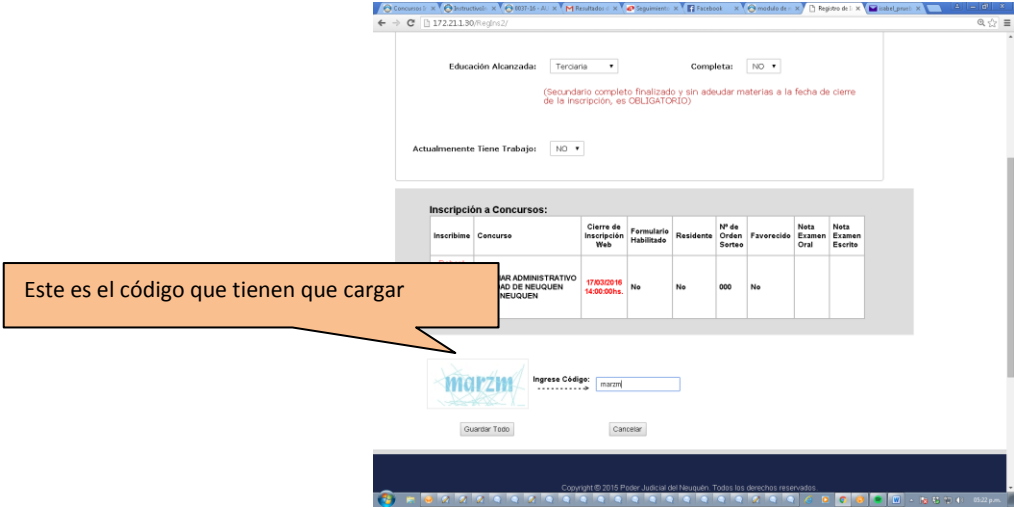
Concursos | Instructivo | 0037-16 - A | Resultados | Seguimiento | Facebook | modulo de | Registro de | isabel_posad

172.21.1.30/RegIns2/

Educación Alcanzada: Terciaria

Completa: NO

(Secundario completo finalizado y sin adeudar materias a la fecha de cierre de la inscripción, es OBLIGATORIO)

Actualmenente Tiene Trabajo: NO

Inscripción a Concursos:

| Inscribime | Concurso | Cierre de Inscripción Web | Formulario Habilitado | Residente | Nº de Orden Sorteo | Favorecido | Nota Examen Oral | Nota Examen Escrito |
|---|---|---|---|---|---|---|---|---|
| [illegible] | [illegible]IAR ADMINISTRATIVO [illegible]DAD DE NEUQUEN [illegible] NEUQUEN | 17/03/2016 14:00:00hs. | No | No | 000 | No | | |

Este es el código que tienen que cargar

marzm

Ingrese Código:

marzm

Guardar Todo

Cancelar

Copyright © 2015 Poder Judicial del Neuquén. Todos los derechos reservados.

05:22 p.m.